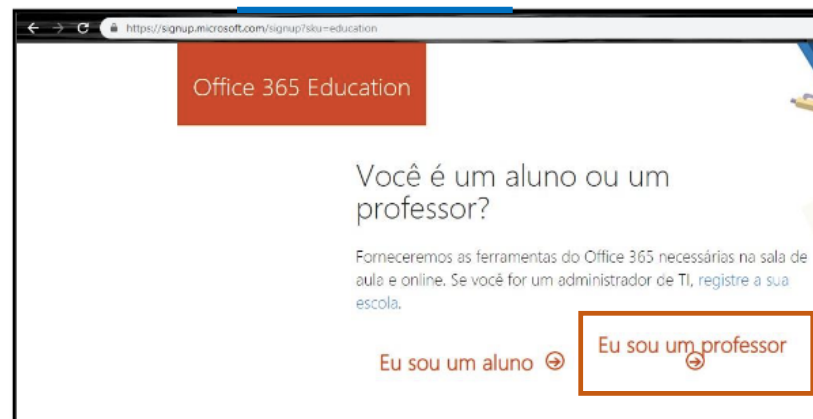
https://signup.microsoft.com/signup?sku=education

Office 365 Education

Você é um aluno ou um professor?

Forneceremos as ferramentas do Office 365 necessárias na sala de aula e online. Se você for um administrador de TI, registre a sua escola.

Eu sou um aluno ➔

Eu sou um professor ➔